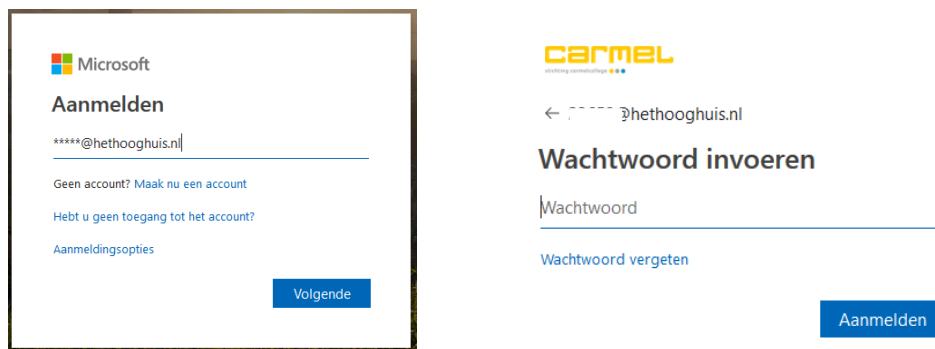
Microsoft

Aanmelden

*****@hethooghuis.nl

Geen account? Maak nu een account

Hebt u geen toegang tot het account?

Aanmeldingsopties

Volgende

carmel
stichting carmelcollege

← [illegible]@hethooghuis.nl

Wachtwoord invoeren

Wachtwoord

Wachtwoord vergeten

Aanmelden